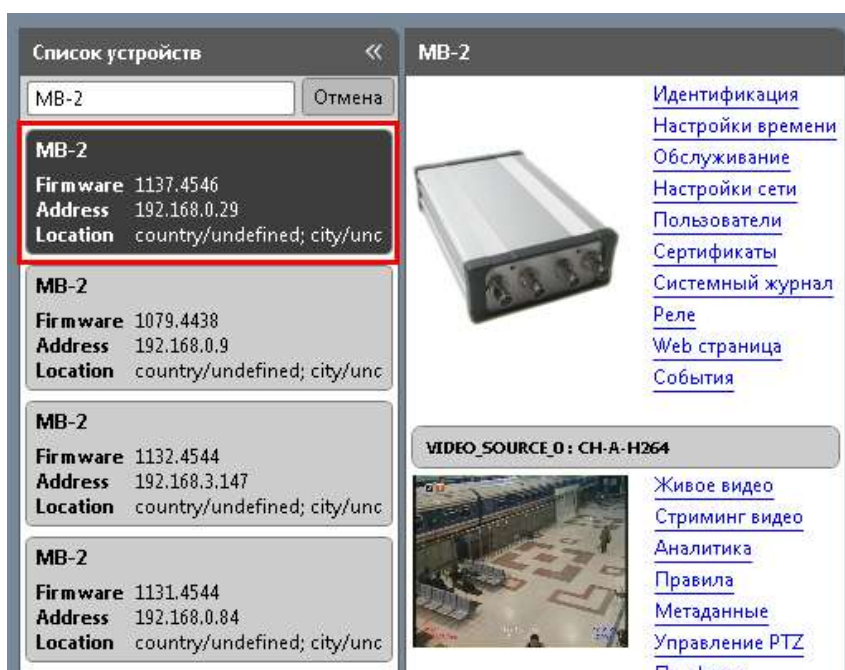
Список устройств «

MB-2

Отмена

MB-2
Firmware 1137.4546
Address 192.168.0.29
Location country/undefined; city/unc

MB-2
Firmware 1079.4438
Address 192.168.0.9
Location country/undefined; city/unc

MB-2
Firmware 1132.4544
Address 192.168.3.147
Location country/undefined; city/unc

MB-2
Firmware 1131.4544
Address 192.168.0.84
Location country/undefined; city/unc

MB-2

Идентификация
Настройки времени
Обслуживание
Настройки сети
Пользователи
Сертификаты
Системный журнал
Реле
Web страница
События

VIDEO_SOURCE_0 : CH-A-H264

Живое видео
Стриминг видео
Аналитика
Правила
Метаданные
Управление PTZ
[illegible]